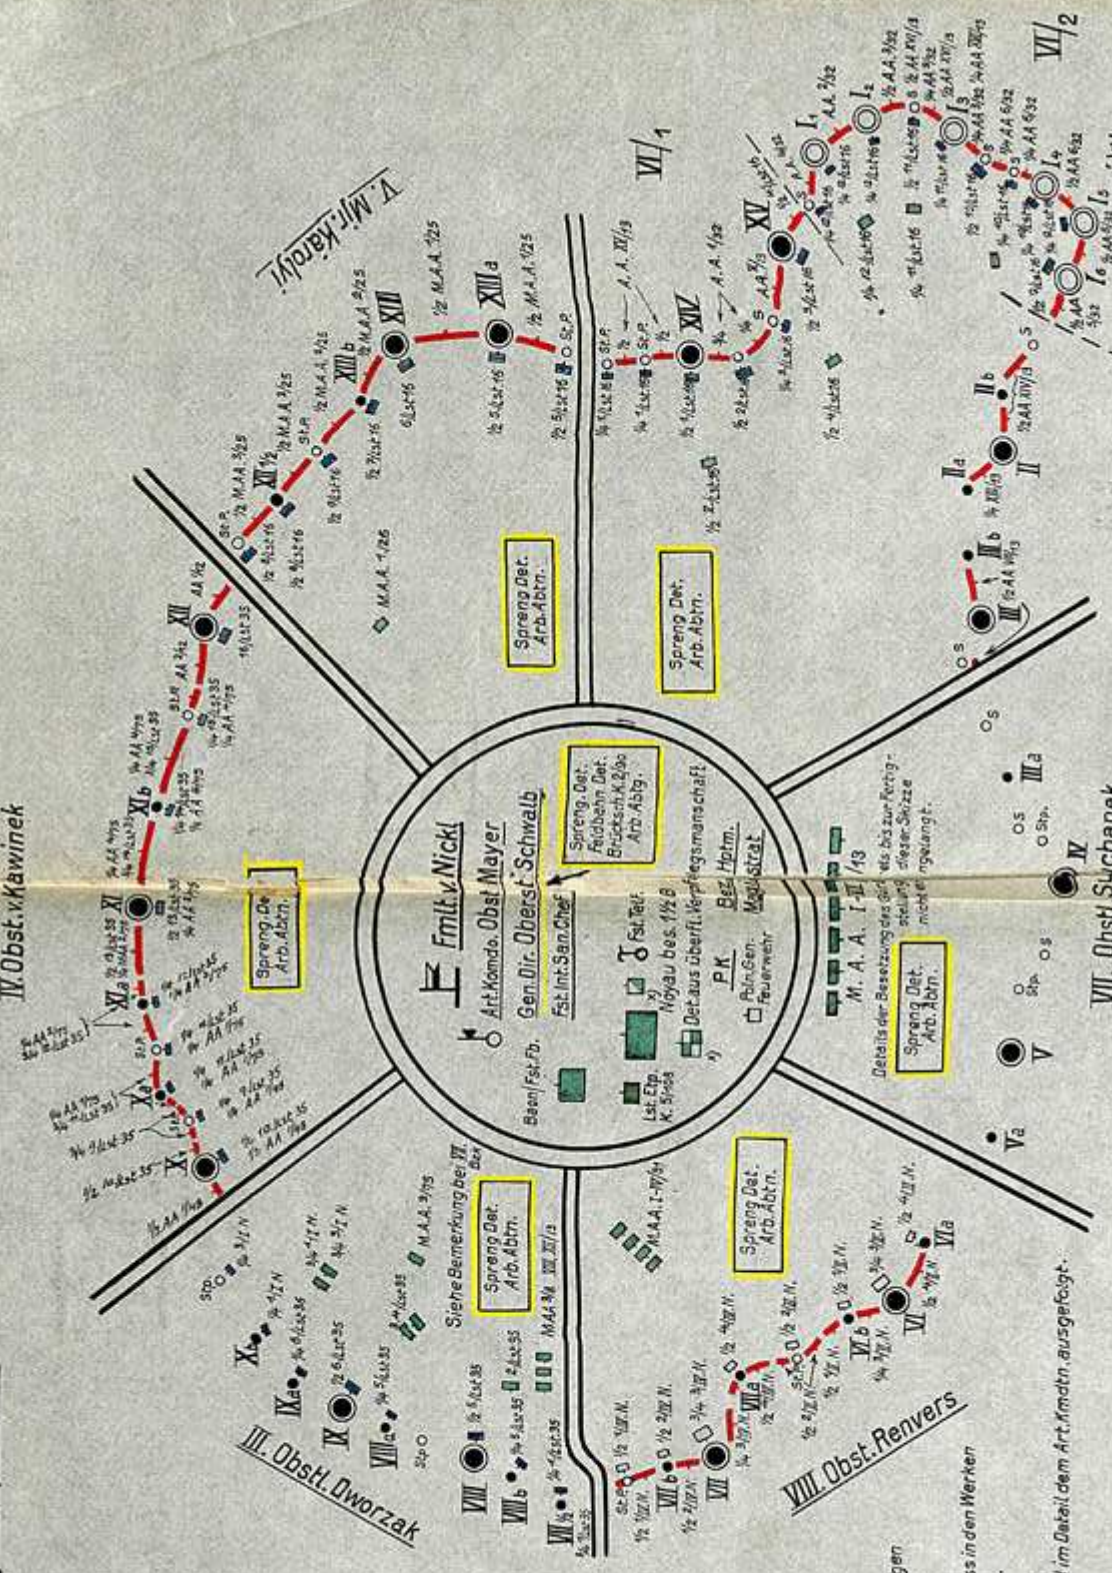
IV. Obst. v. Kawinek

V. Mjr. Károlyi

VI/1

VI/2

VII. Obstl. Suchanek

VIII. Obst. Renvers

III. Obstl. Dworzak

Fmlt. v. Nickl
Art. Kmdo. Obst. Mayer
Gen. Dir. Oberst Schwalb
Fst. Int. San. Chef

Spreng. Det.
Feldbahn Det.
Brückschk. 2/90
Arb. Abtg.

Bez. Hptm.
Magistrat

Bahn Fst. Fb.

Fst. Tel.

Noyau bes. 1½ B

Det. aus überfl. Verpflegsmannschaft

Lst. Etp. K. 5/103

P.K.
Poln. Gen. Feuerwehr

M. A. A. I-II/13

Details der Besetzung des Gürtels bis zur Fertigstellung dieser Skizze nicht eingelangt.

Spreng. Det. Arb. Abtn.

Spreng. Det. Arb. Abtn.

Spreng. Det. Arb. Abtn.

Spreng. Det. Arb. Abtn.

Spreng. Det. Arb. Abtn.

Spreng. Det. Arb. Abtn.

Siehe Bemerkung bei VII. Bez.

M.A.A. I-III/13

M.A.A. 3/13

M.A.A. 1/25

XIII
XIII a
XIII b
XII ½
XII
XI b
XI
XI a
X b
X
X a
IX
VIII a
VIII
VIII b
VIII ½
VII
VII b
VII a
VI
VI b
VI a
V
V a
IV
III
III a
II
II a
II b
I
I 1
I 2
I 3
I 4
I 5
I 6
XIV
XV

St. P.
Stp.
S

A. A. 1/32
½ M.A.A. 1/25
½ A.A. 1/73

im Detail dem Art. Kmdtn. ausgefolgt.

ss in den Werken

gen